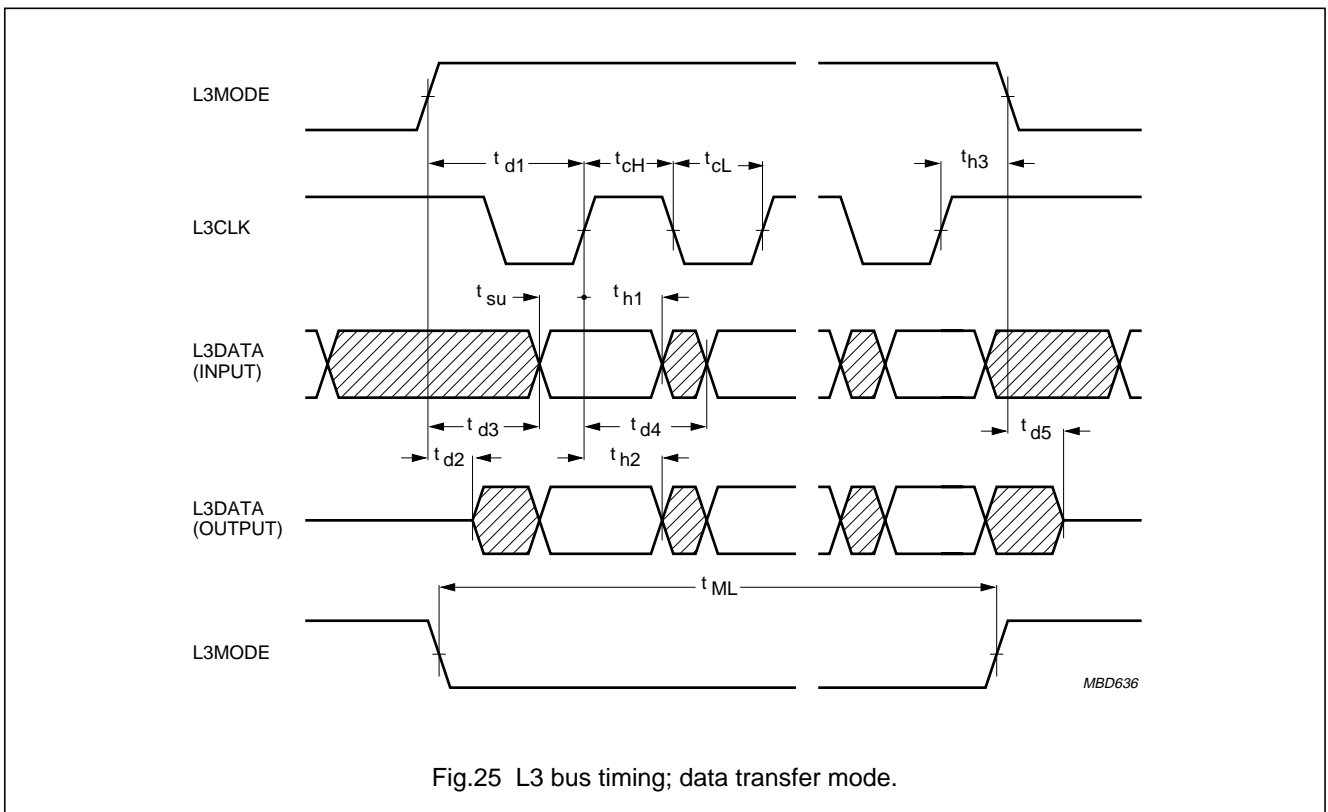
L3MODE

$t_{d1}$

$t_{cH}$

$t_{cL}$

$t_{h3}$

L3CLK

$t_{su}$

$t_{h1}$

L3DATA (INPUT)

$t_{d3}$

$t_{d4}$

$t_{d5}$

$t_{d2}$

$t_{h2}$

L3DATA (OUTPUT)

$t_{ML}$

L3MODE

MBD636

Fig.25 L3 bus timing; data transfer mode.